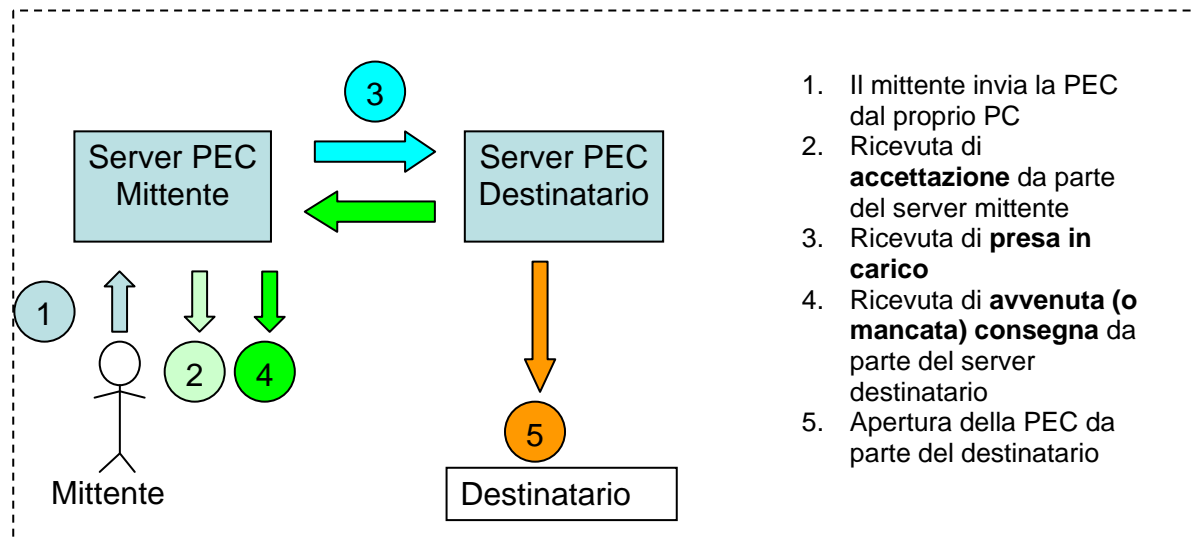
3

Server PEC Mittente

Server PEC Destinatario

1

2

4

Mittente

5

Destinatario

1. Il mittente invia la PEC dal proprio PC
2. Ricevuta di **accettazione** da parte del server mittente
3. Ricevuta di **presa in carico**
4. Ricevuta di **avvenuta (o mancata) consegna** da parte del server destinatario
5. Apertura della PEC da parte del destinatario